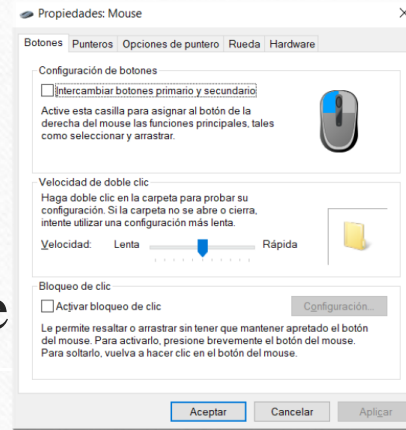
Propiedades: Mouse

×

Botones | Punteros | Opciones de puntero | Rueda | Hardware

Configuración de botones

Intercambiar botones primario y secundario

Active esta casilla para asignar al botón de la derecha del mouse las funciones principales, tales como seleccionar y arrastrar.

Velocidad de doble clic

Haga doble clic en la carpeta para probar su configuración. Si la carpeta no se abre o cierra, intente utilizar una configuración más lenta.

Velocidad: Lenta Rápida

Bloqueo de clic

Activar bloqueo de clic

Configuración...

Le permite resaltar o arrastrar sin tener que mantener apretado el botón del mouse. Para activarlo, presione brevemente el botón del mouse. Para soltarlo, vuelva a hacer clic en el botón del mouse.

Aceptar | Cancelar | Aplicar